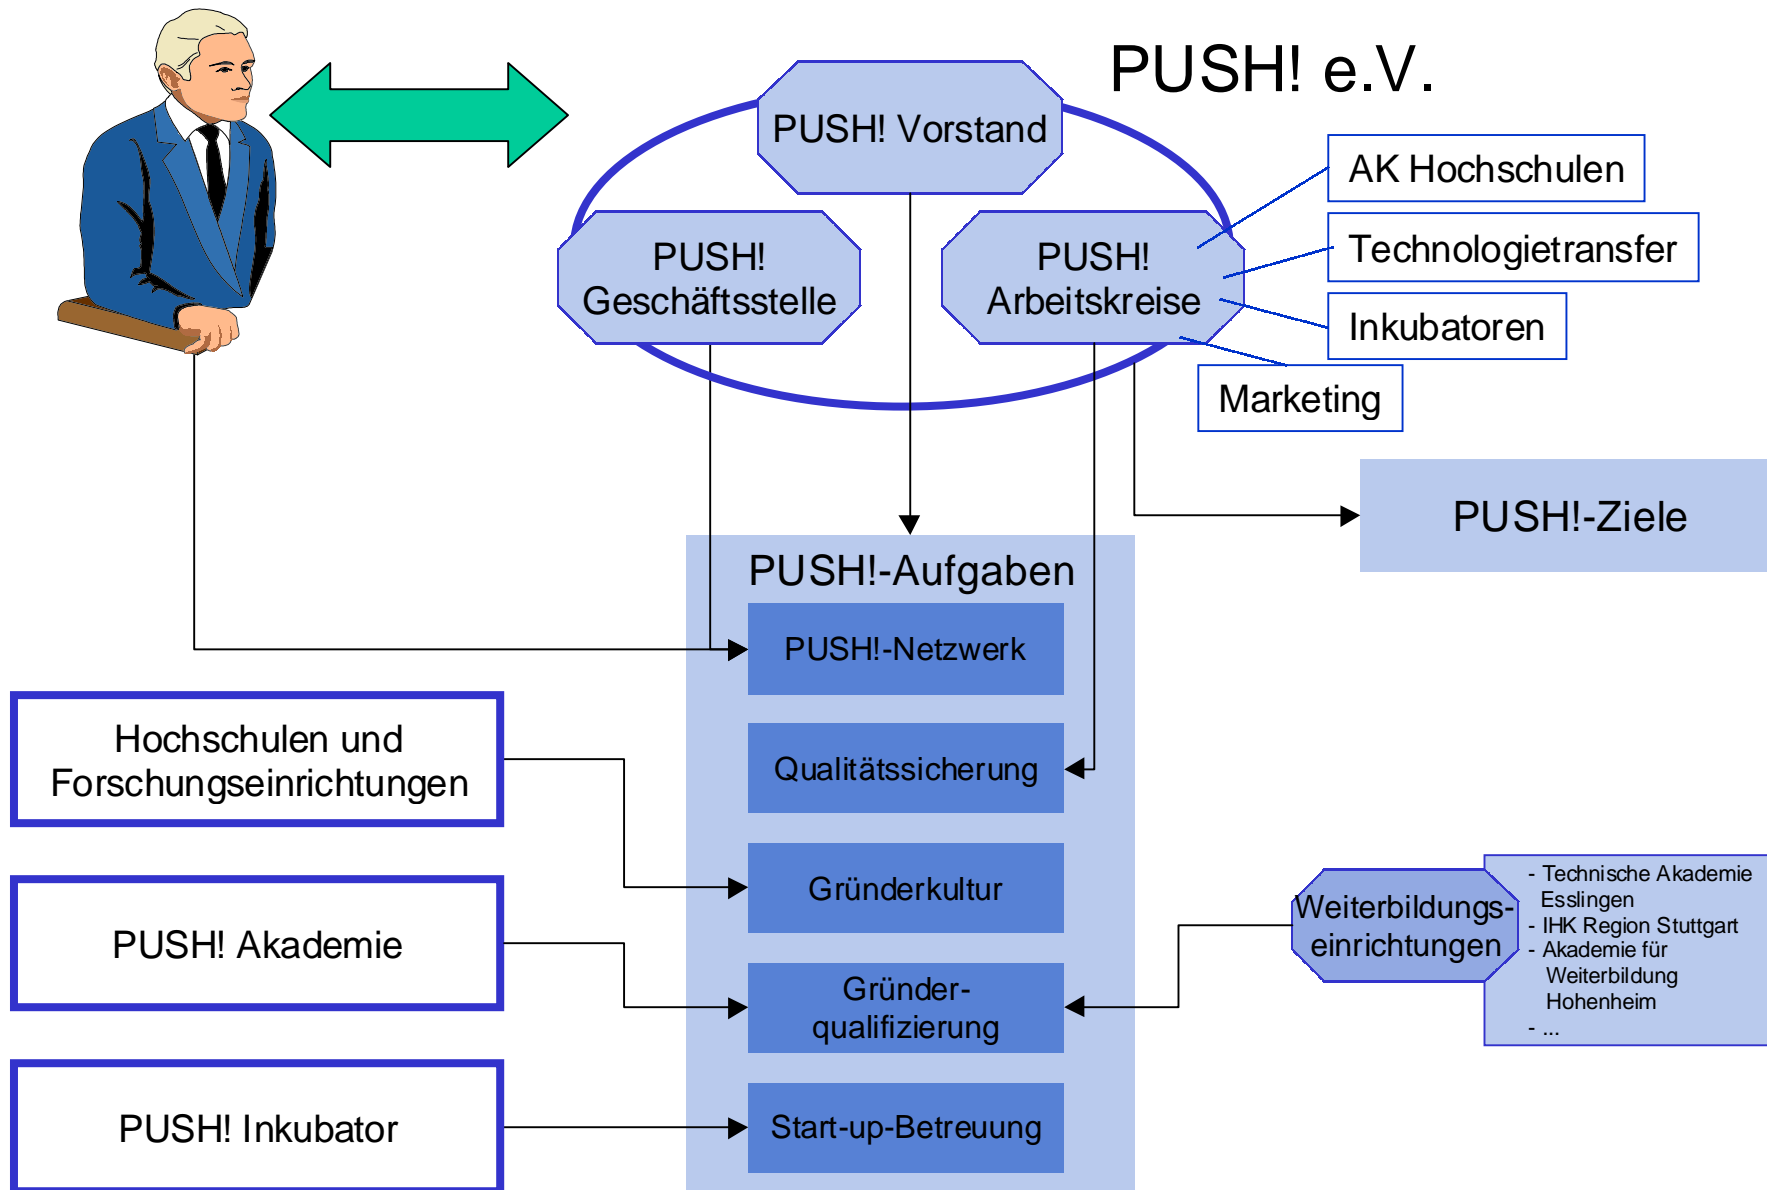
PUSH! e.V.

PUSH! Vorstand

PUSH! Geschäftsstelle

PUSH! Arbeitskreise

AK Hochschulen

Technologietransfer

Inkubatoren

Marketing

PUSH!-Ziele

PUSH!-Aufgaben

PUSH!-Netzwerk

Qualitätssicherung

Gründerkultur

Gründer-qualifizierung

Start-up-Betreuung

Hochschulen und Forschungseinrichtungen

PUSH! Akademie

PUSH! Inkubator

Weiterbildungs-einrichtungen

- Technische Akademie Esslingen
- IHK Region Stuttgart
- Akademie für Weiterbildung Hohenheim
- ...